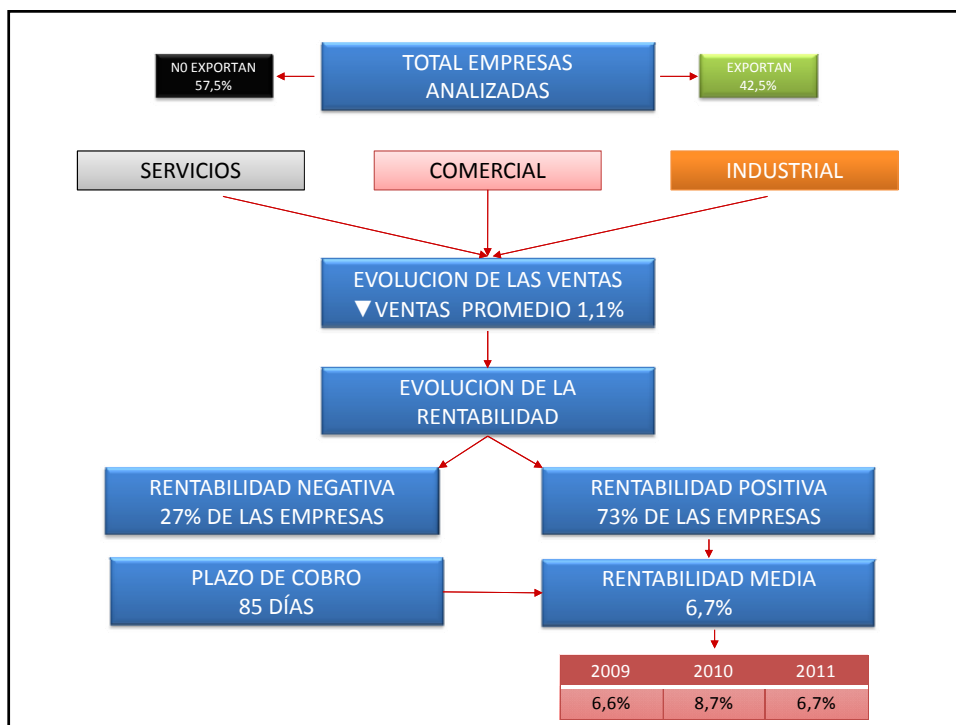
N0 EXPORTAN
57,5%

TOTAL EMPRESAS ANALIZADAS

EXPORTAN
42,5%

SERVICIOS

COMERCIAL

INDUSTRIAL

EVOLUCION DE LAS VENTAS
▼VENTAS PROMEDIO 1,1%

EVOLUCION DE LA RENTABILIDAD

RENTABILIDAD NEGATIVA
27% DE LAS EMPRESAS

RENTABILIDAD POSITIVA
73% DE LAS EMPRESAS

PLAZO DE COBRO
85 DÍAS

RENTABILIDAD MEDIA
6,7%

| 2009 | 2010 | 2011 |
|---|---|---|
| 6,6% | 8,7% | 6,7% |